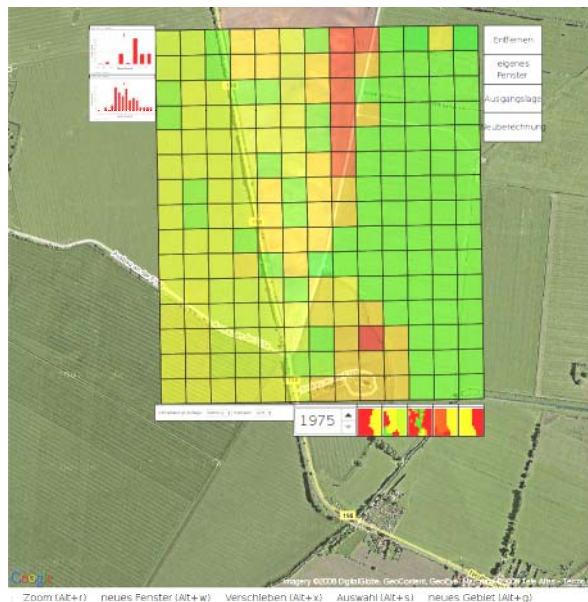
Entfernen

eigenes Fenster

Ausgangslage

Neuberechnung

1975

Google

Imagery ©2008 DigitalGlobe, GeoContent, GeoEye, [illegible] ©2008 Tele Atlas - Terms

Zoom (Alt+r) neues Fenster (Alt+w) Verschieben (Alt+x) Auswahl (Alt+s) neues Gebiet (Alt+g)